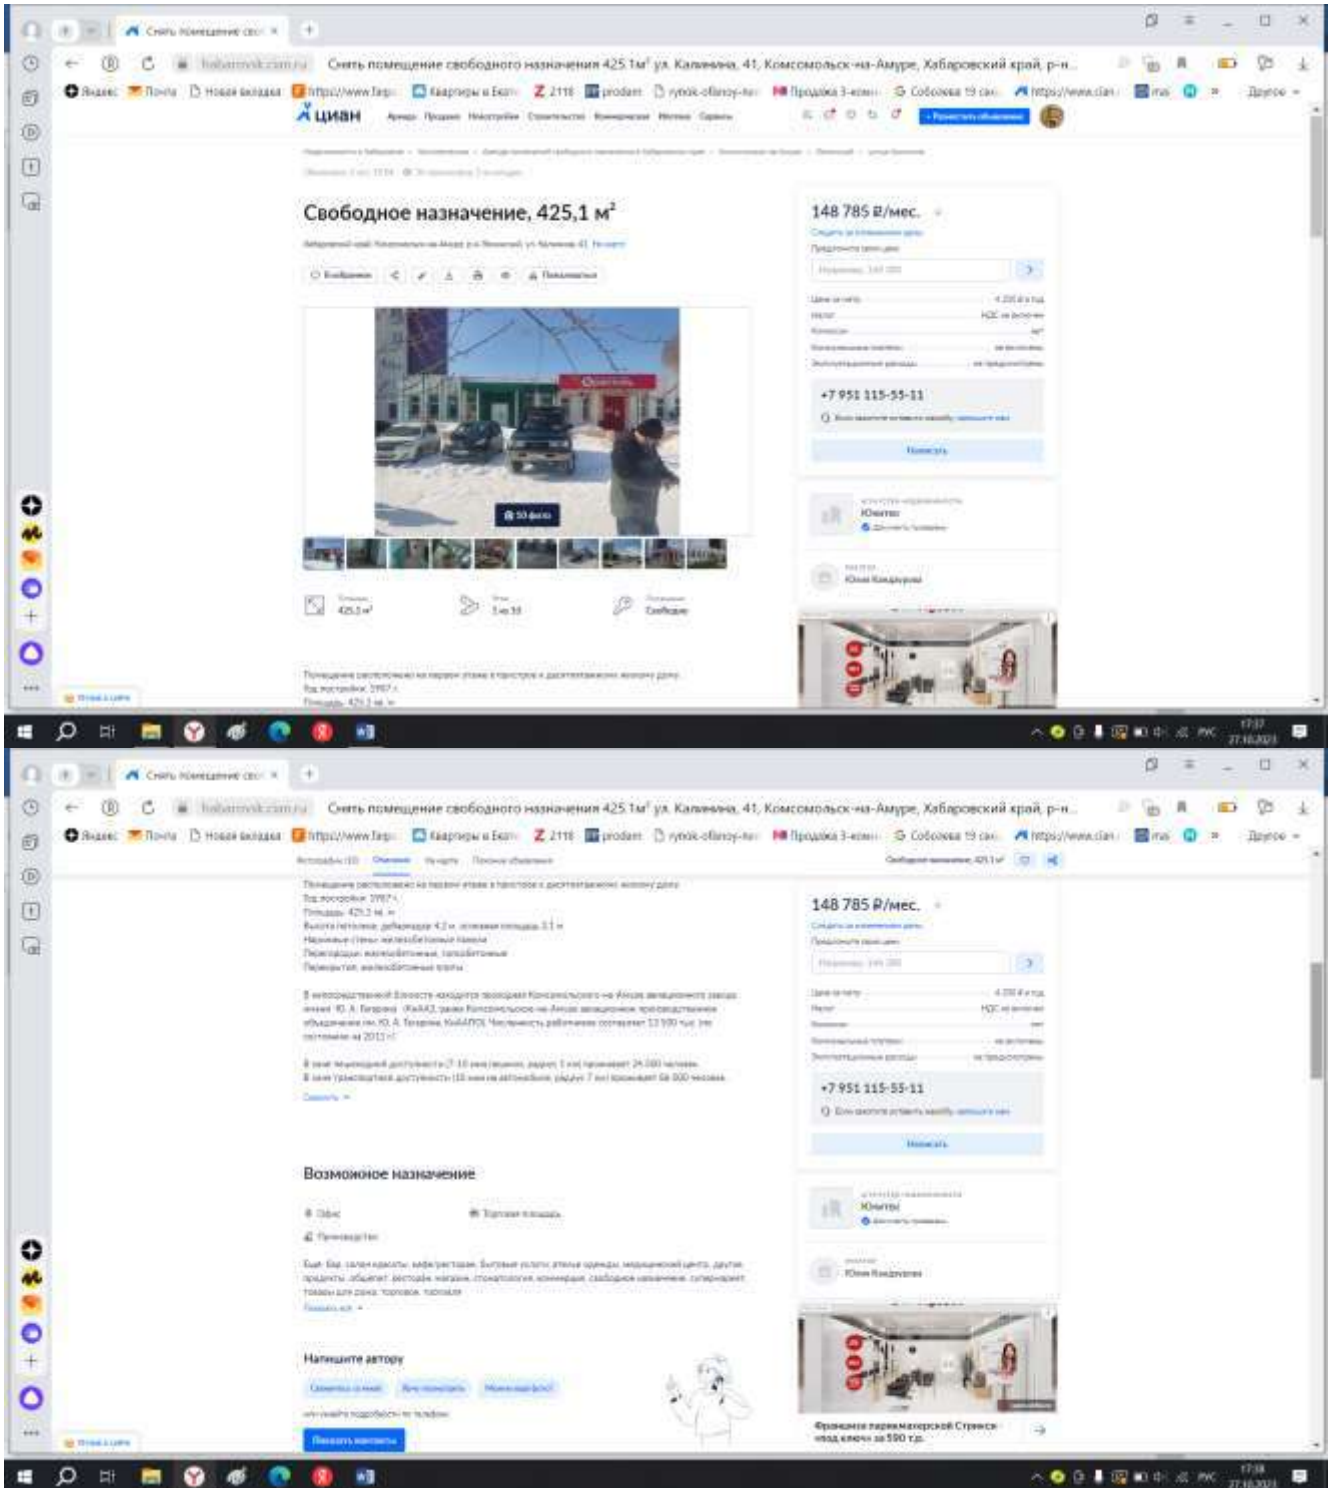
Снять помещение св... ×

khabarovsk.cian.ru Снять помещение свободного назначения 425.1м² ул. Калинина, 41, Комсомольск-на-Амуре, Хабаровский край, р-н...

Яндекс Почта Новая вкладка https://www.farp... Квартиры в Екат... 2118 prodam rynok-ofisnoy-n... Продажа 3-комн... Собозева 19 сан... https://www.cian... mai Другое

циан

Свободное назначение, 425,1 м²

148 785 ₽/мес.

+7 951 115-55-11

Написать

Юниты

Юлия Кондрашова

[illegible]
425,1 м²
3 из 33
Свободное

17:37
27.10.2023

Снять помещение св... ×

khabarovsk.cian.ru Снять помещение свободного назначения 425.1м² ул. Калинина, 41, Комсомольск-на-Амуре, Хабаровский край, р-н...

Яндекс Почта Новая вкладка https://www.farp... Квартиры в Екат... 2118 prodam rynok-ofisnoy-n... Продажа 3-комн... Собозева 19 сан... https://www.cian... mai Другое

148 785 ₽/мес.

+7 951 115-55-11

Написать

Юниты

Юлия Кондрашова

Возможное назначение

Напишите автору

Франшиза парикмахерской Стрижка под ключ за 590 т.р.

17:38
27.10.2023